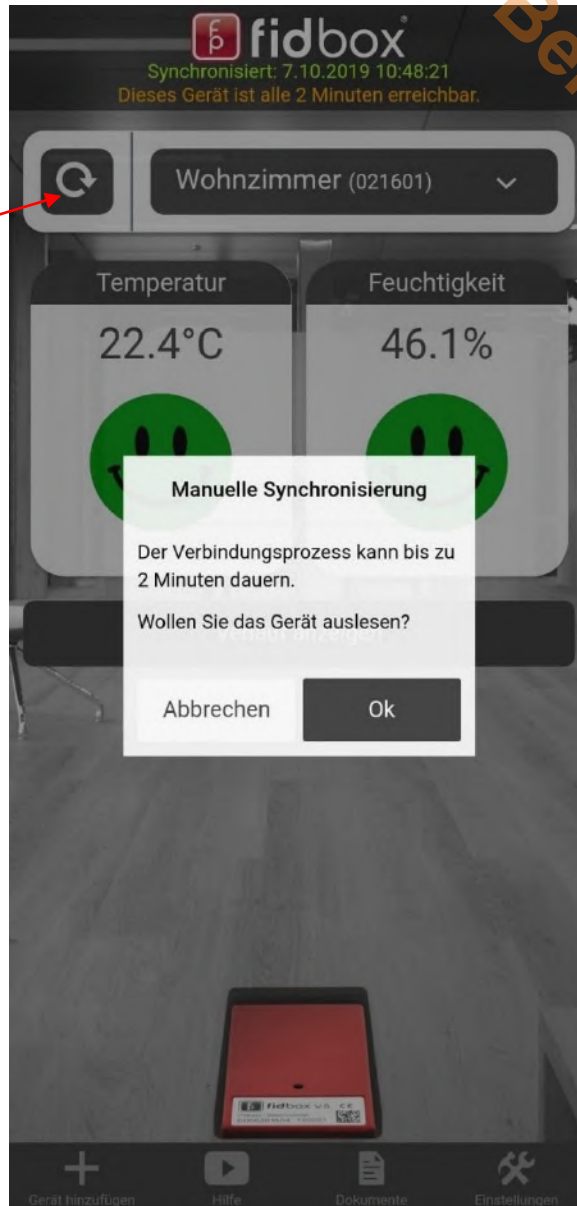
fidbox

Synchronisiert: 7.10.2019 10:48:21
Dieses Gerät ist alle 2 Minuten erreichbar.

Be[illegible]

Wohnzimmer (021601)

Temperatur
22.4°C

Feuchtigkeit
46.1%

Manuelle Synchronisierung

Der Verbindungsprozess kann bis zu 2 Minuten dauern.

Wollen Sie das Gerät auslesen?

Abbrechen
Ok

Verlauf anzeigen

fidbox V5 CE

Gerät hinzufügen
Hilfe
Dokumente
Einstellungen